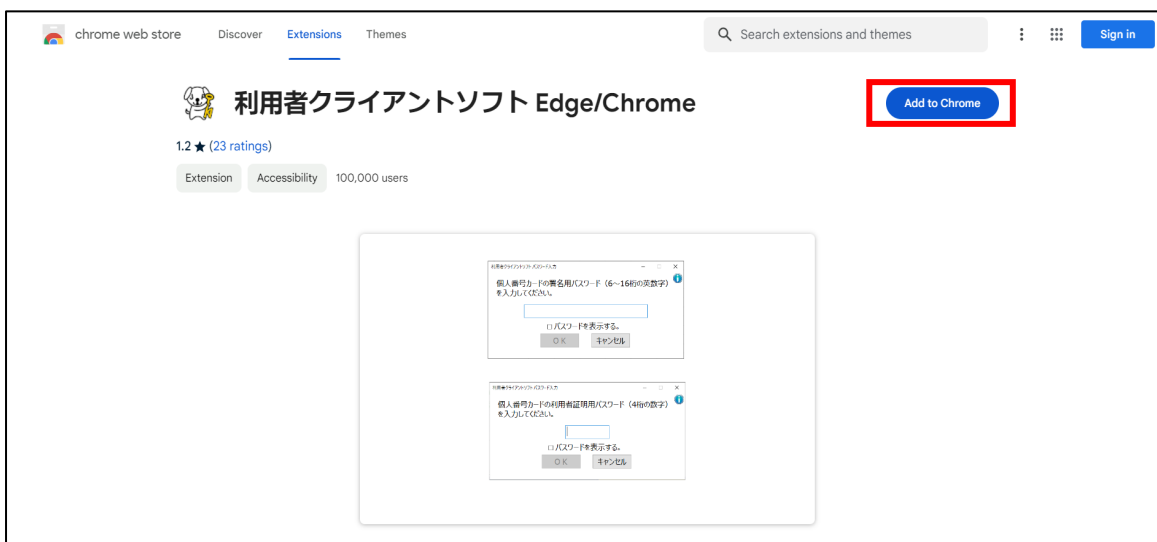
chrome web store Discover Extensions Themes

Search extensions and themes

Sign in

利用者クライアントソフト Edge/Chrome

Add to Chrome

1.2 ★ (23 ratings)

Extension Accessibility 100,000 users

利用者クライアントソフト パスワード入力

個人番号カードの署名用パスワード（6～16桁の英数字）を入力してください。

□パスワードを表示する。

OK キャンセル

利用者クライアントソフト パスワード入力

個人番号カードの利用者証明用パスワード（4桁の数字）を入力してください。

□パスワードを表示する。

OK キャンセル